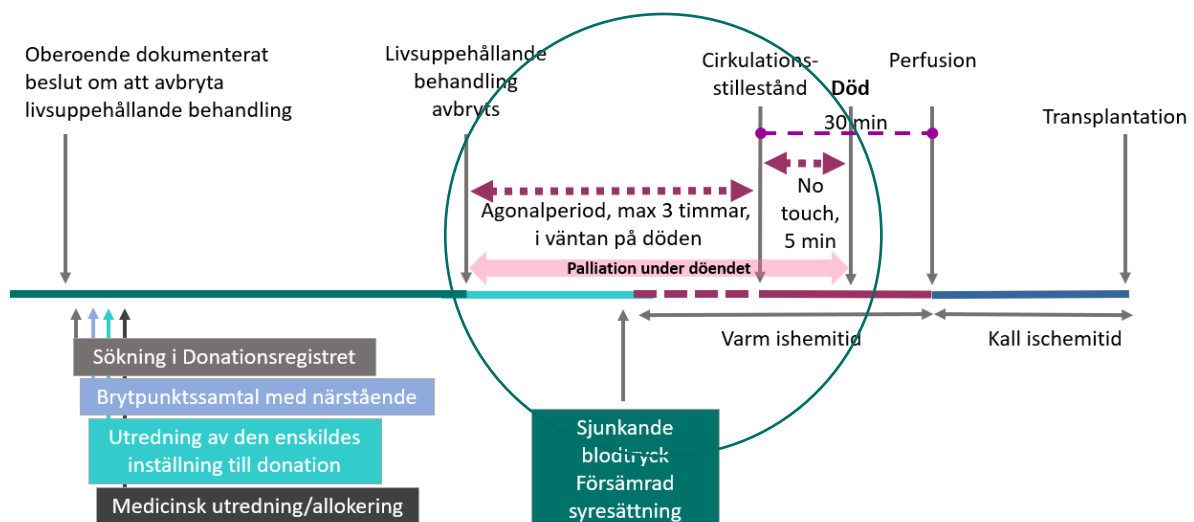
Oberoende dokumenterat beslut om att avbryta livsuppehållande behandling

Livsuppehållande behandling avbryts

Cirkulations-stillestånd

Död

Perfusion

30 min

Transplantation

Agonalperiod, max 3 timmar, i väntan på döden

No touch, 5 min

Palliation under döendet

Varm ishemitid

Kall ischemitid

Sökning i Donationsregistret

Brytpunktssamtal med närstående

Utredning av den enskildes inställning till donation

Medicinsk utredning/allokering

Sjunkande blodtryck
Försämrad syresättning